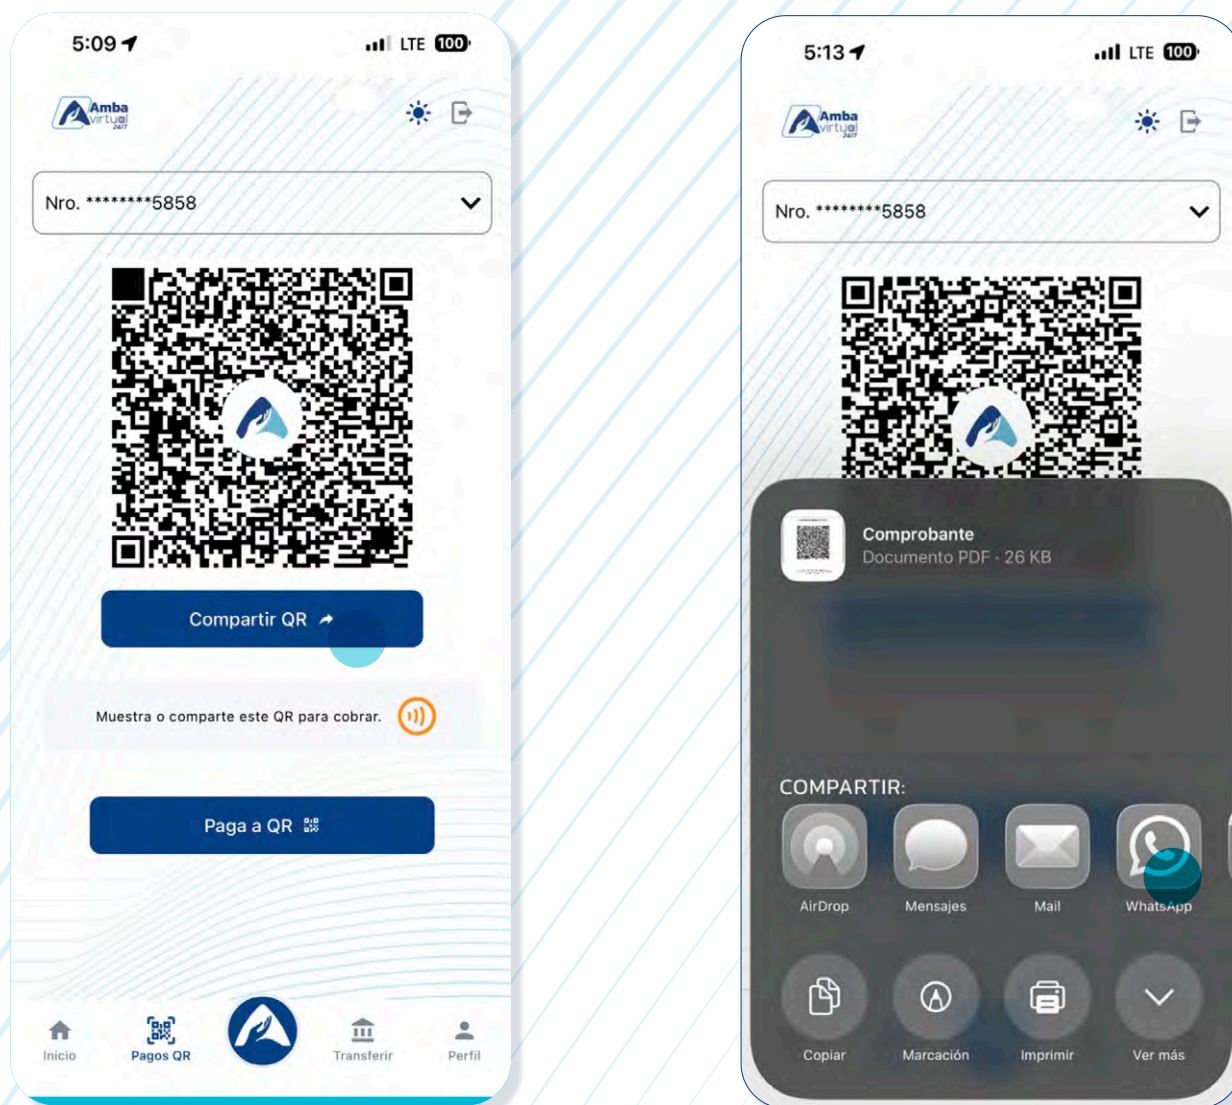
5:09

LTE 100

Amba virtual 24/7

Nro. ********5858

Compartir QR

Muestra o comparte este QR para cobrar.

Paga a QR

Inicio

Pagos QR

Transferir

Perfil

5:13

LTE 100

Amba virtual 24/7

Nro. ********5858

Comprobante
Documento PDF · 26 KB

COMPARTIR:

AirDrop

Mensajes

Mail

WhatsApp

Copiar

Marcación

Imprimir

Ver más